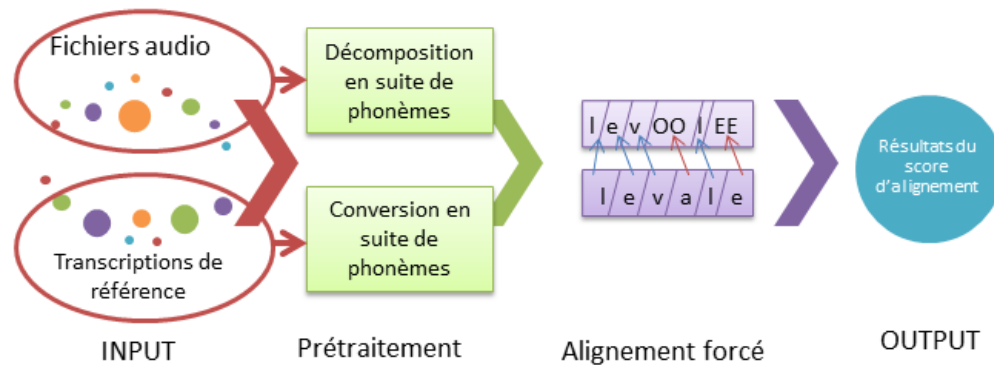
Fichiers audio

Transcriptions de référence

Décomposition en suite de phonèmes

Conversion en suite de phonèmes

l e v OO l EE

l e v a l e

Résultats du score d'alignement

INPUT

Prétraitement

Alignement forcé

OUTPUT